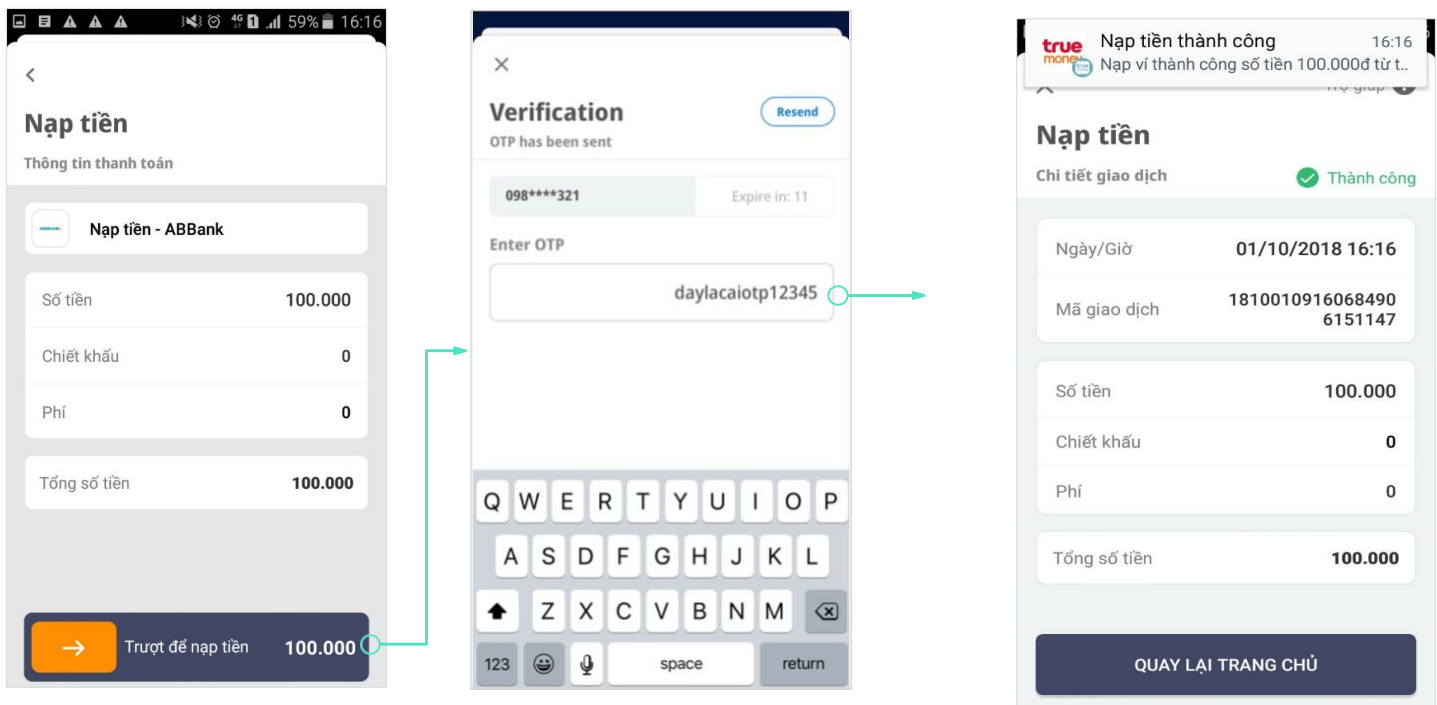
59% 16:16

Nạp tiền
Thông tin thanh toán

Nạp tiền - ABBank

| Số tiền | 100.000 |
|---|---|
| Chiết khấu | 0 |
| Phí | 0 |

Tổng số tiền 100.000

Trượt để nạp tiền 100.000

Verification
OTP has been sent
Resend

098****321 Expire in: 11

Enter OTP
daylacaiotp12345

Q W E R T Y U I O P
A S D F G H J K L
Z X C V B N M
123 space return

true money
Nạp tiền thành công 16:16
Nạp ví thành công số tiền 100.000đ từ t..

Nạp tiền
Chi tiết giao dịch Thành công

| Ngày/Giờ | 01/10/2018 16:16 |
|---|---|
| Mã giao dịch | 1810010916068490 6151147 |

| Số tiền | 100.000 |
|---|---|
| Chiết khấu | 0 |
| Phí | 0 |

Tổng số tiền 100.000

QUAY LẠI TRANG CHỦ